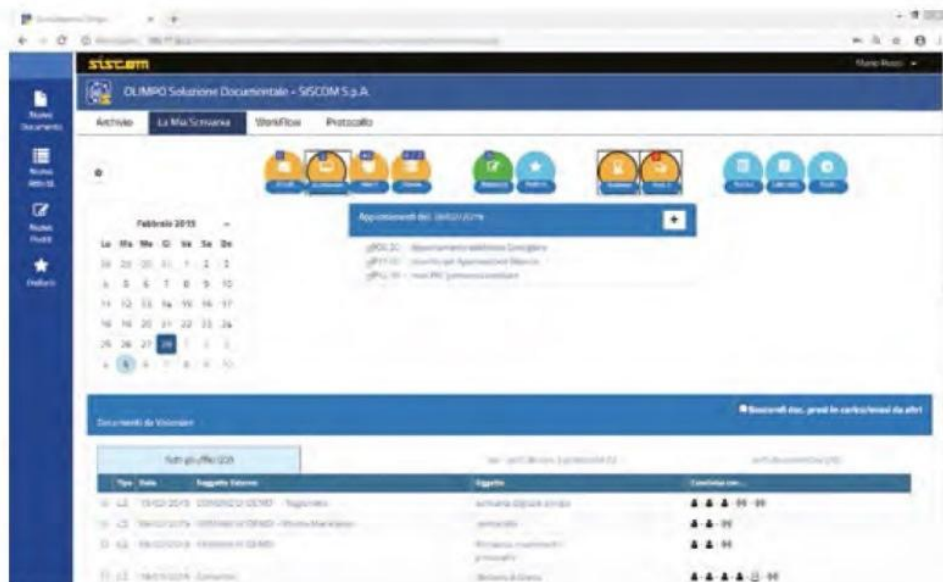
siscom

Mario Rossi

Nuovo Documento

Nuova Attività

Nuovo Posto

Preferiti

OLIMPO Soluzione Documentale - SISCOM S.p.A.

Archivio

La Mia Scrivania

Workflow

Protocollo

Febbraio 2019

| Lu | Ma | Me | Gi | Ve | Sa | Do |
|---|---|---|---|---|---|---|
| 28 | 29 | 30 | 31 | 1 | 2 | 3 |
| 4 | 5 | 6 | 7 | 8 | 9 | 10 |
| 11 | 12 | 13 | 14 | 15 | 16 | 17 |
| 18 | 19 | 20 | 21 | 22 | 23 | 24 |
| 25 | 26 | 27 | 28 | 1 | 2 | 3 |
| 4 | 5 | 6 | 7 | 8 | 9 | 10 |

Appuntamenti del 28/02/2019

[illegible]
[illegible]
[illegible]

Documenti da Visionare

Nascondi doc. presi in carico/inviati da altri

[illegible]

| Tipo | Data | Soggetto Esterno | Oggetto | Condiviso con... |
|---|---|---|---|---|
| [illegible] | 19/02/2019 | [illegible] | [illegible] | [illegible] |
| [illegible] | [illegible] | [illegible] | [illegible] | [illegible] |
| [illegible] | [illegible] | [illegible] | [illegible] | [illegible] |
| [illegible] | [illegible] | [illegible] | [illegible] | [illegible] |